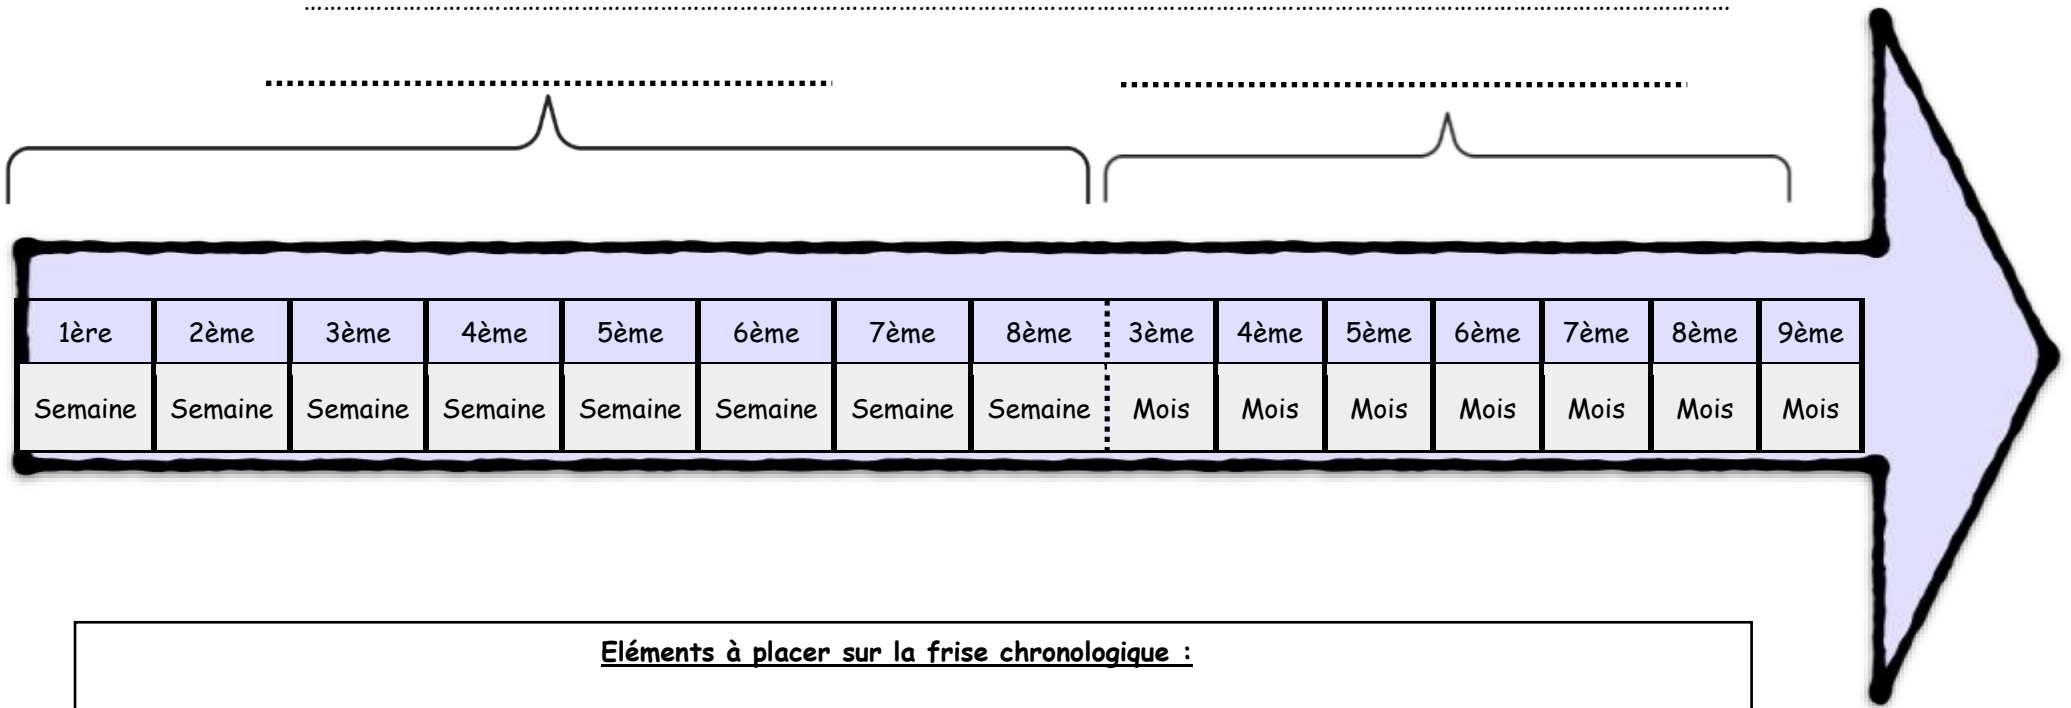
..........................................................................................................................................................................................

....................................................

....................................................

| 1ère | 2ème | 3ème | 4ème | 5ème | 6ème | 7ème | 8ème | 3ème | 4ème | 5ème | 6ème | 7ème | 8ème | 9ème |
|---|---|---|---|---|---|---|---|---|---|---|---|---|---|---|
| Semaine | Semaine | Semaine | Semaine | Semaine | Semaine | Semaine | Semaine | Mois | Mois | Mois | Mois | Mois | Mois | Mois |

Eléments à placer sur la frise chronologique :